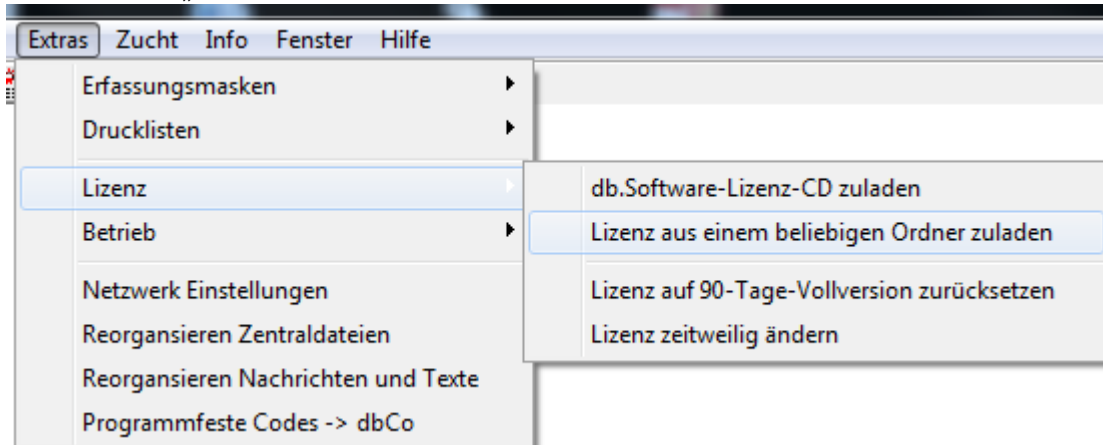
Extras Zucht Info Fenster Hilfe

Erfassungsmasken
Drucklisten
Lizenz
Betrieb
Netzwerk Einstellungen
Reorgansieren Zentraldateien
Reorgansieren Nachrichten und Texte
Programmfeste Codes -> dbCo

db.Software-Lizenz-CD zuladen
Lizenz aus einem beliebigen Ordner zuladen
Lizenz auf 90-Tage-Vollversion zurücksetzen
Lizenz zeitweilig ändern